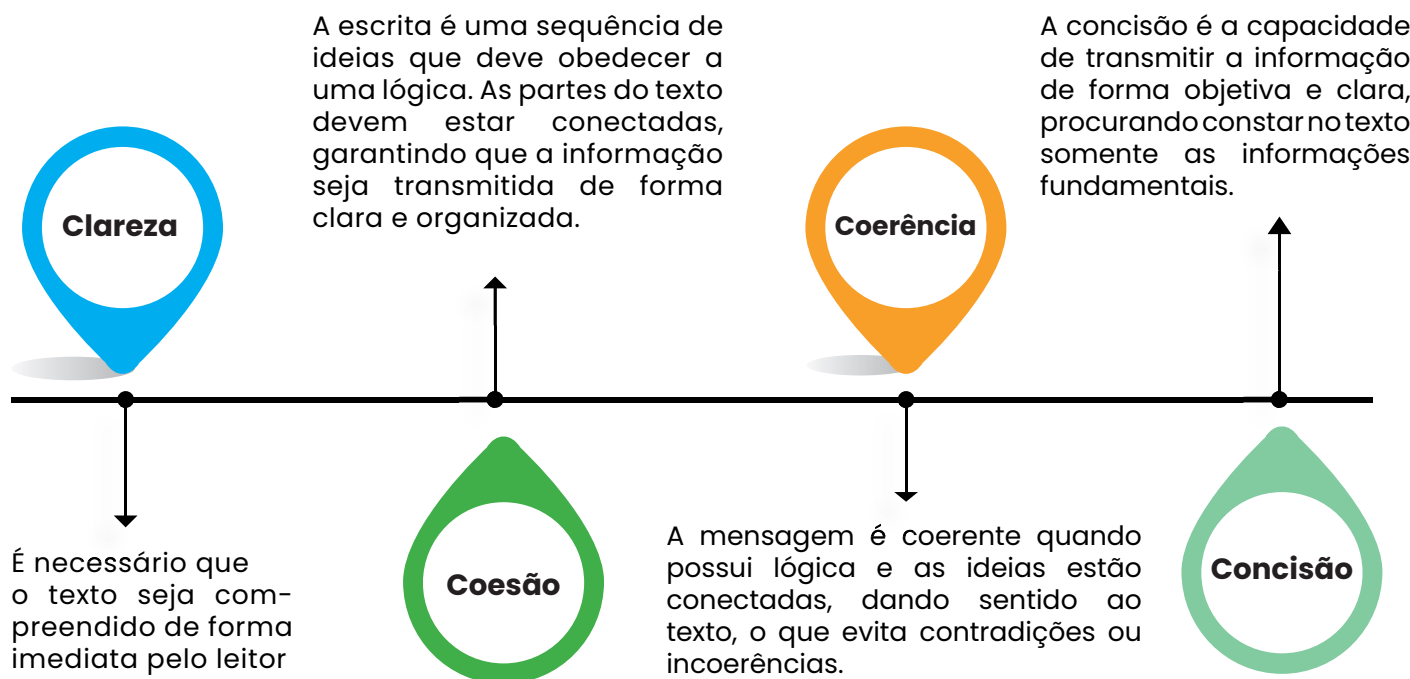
A escrita é uma sequência de ideias que deve obedecer a uma lógica. As partes do texto devem estar conectadas, garantindo que a informação seja transmitida de forma clara e organizada.

A concisão é a capacidade de transmitir a informação de forma objetiva e clara, procurando constar no texto somente as informações fundamentais.

Clareza

Coerência

É necessário que o texto seja compreendido de forma imediata pelo leitor

Coesão

A mensagem é coerente quando possui lógica e as ideias estão conectadas, dando sentido ao texto, o que evita contradições ou incoerências.

Concisão